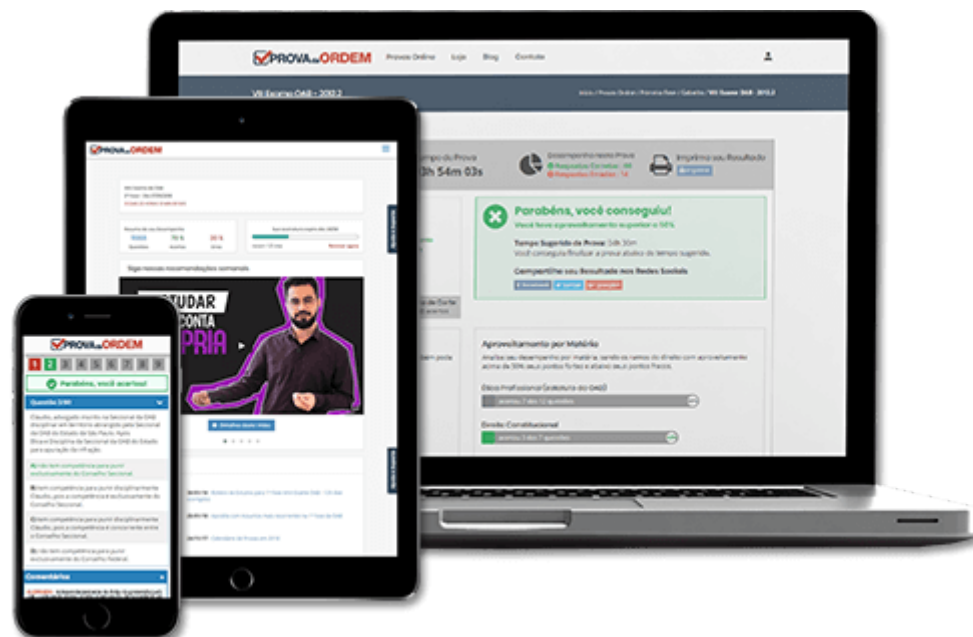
PROVA DA ORDEM
Provas Online Loja Blog Contato

VII Exame OAB - 2012.2

Início / Provas Online / Primeira Fase / Gabarito / VII Exame OAB - 2012.2

Tempo da Prova
3h 54m 03s

Desempenho nesta Prova
Respostas Corretas: 66
Respostas Erradas: 14

Imprima seu Resultado

Parabéns, você conseguiu!
Você teve aproveitamento superior a 50%

Tempo Sugerido de Prova: 5h 30m
Você conseguiu finalizar a prova abaixo do tempo sugerido.

Compartilhe seu Resultado nas Redes Sociais
Facebook Twitter Google+

Aproveitamento por Matéria
Analise seu desempenho por matéria, sendo os ramos do direito com aproveitamento acima de 50% seus pontos fortes e abaixo seus pontos fracos.

Ética Profissional (Estatuto da OAB)
acertou 7 das 12 questões

Direito Constitucional
acertou 3 das 7 questões

PROVA DA ORDEM

Siga nossas recomendações semanais

ESTUDAR
CONTA
PRIA

PROVA DA ORDEM
1 2 3 4 5 6 7 8 9
Parabéns, você acertou!
Questão 3/80
Cláudio, advogado inscrito na Seccional da OAB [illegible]
Comentários